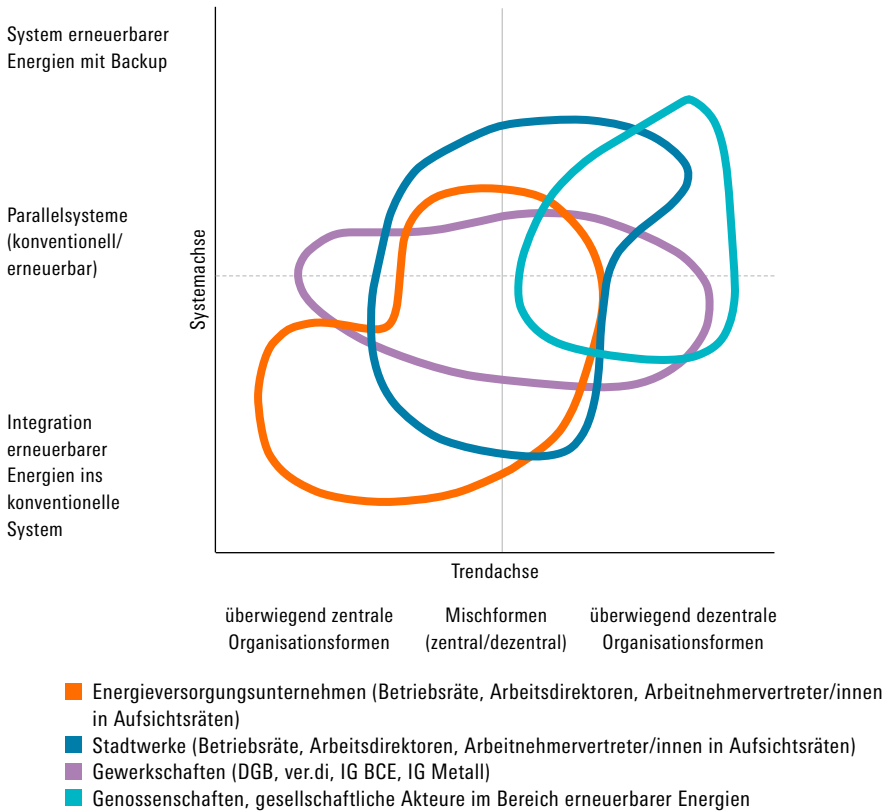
System erneuerbarer Energien mit Backup

Parallelsysteme (konventionell/ erneuerbar)

Integration erneuerbarer Energien ins konventionelle System

Systemachse

Trendachse

überwiegend zentrale Organisationsformen

Mischformen (zentral/dezentral)

überwiegend dezentrale Organisationsformen

Energieversorgungsunternehmen (Betriebsräte, Arbeitsdirektoren, Arbeitnehmervertreter/innen in Aufsichtsräten)

Stadtwerke (Betriebsräte, Arbeitsdirektoren, Arbeitnehmervertreter/innen in Aufsichtsräten)

Gewerkschaften (DGB, ver.di, IG BCE, IG Metall)

Genossenschaften, gesellschaftliche Akteure im Bereich erneuerbarer Energien